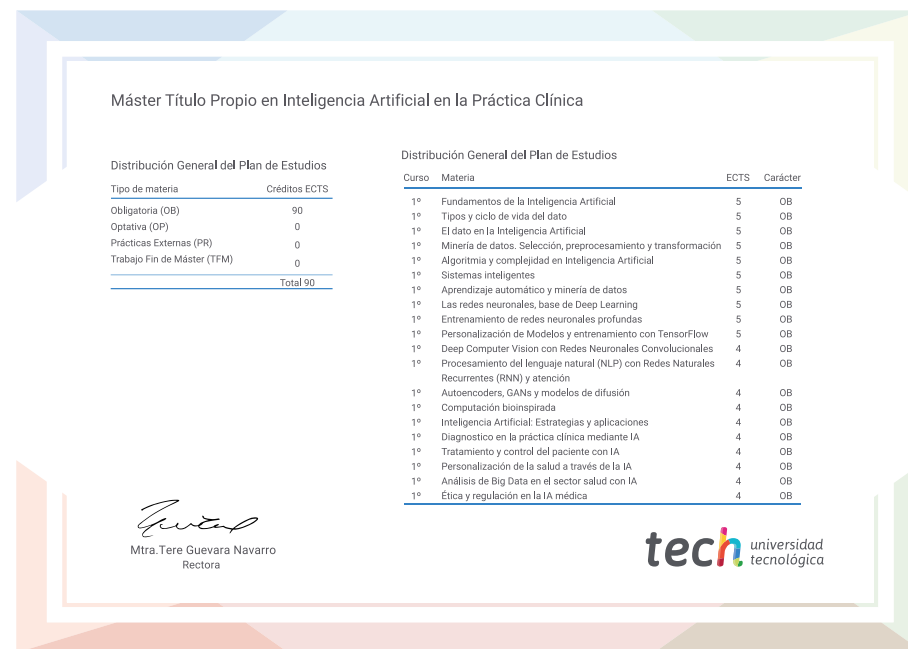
Máster Título Propio en Inteligencia Artificial en la Práctica Clínica

Distribución General del Plan de Estudios

| Tipo de materia | Créditos ECTS |
|---|---|
| Obligatoria (OB) | 90 |
| Optativa (OP) | 0 |
| Prácticas Externas (PR) | 0 |
| Trabajo Fin de Máster (TFM) | 0 |
| | Total 90 |

Distribución General del Plan de Estudios

| Curso | Materia | ECTS | Carácter |
|---|---|---|---|
| 1º | Fundamentos de la Inteligencia Artificial | 5 | OB |
| 1º | Tipos y ciclo de vida del dato | 5 | OB |
| 1º | El dato en la Inteligencia Artificial | 5 | OB |
| 1º | Minería de datos. Selección, preprocesamiento y transformación | 5 | OB |
| 1º | Algoritmia y complejidad en Inteligencia Artificial | 5 | OB |
| 1º | Sistemas inteligentes | 5 | OB |
| 1º | Aprendizaje automático y minería de datos | 5 | OB |
| 1º | Las redes neuronales, base de Deep Learning | 5 | OB |
| 1º | Entrenamiento de redes neuronales profundas | 5 | OB |
| 1º | Personalización de Modelos y entrenamiento con TensorFlow | 5 | OB |
| 1º | Deep Computer Vision con Redes Neuronales Convolucionales | 4 | OB |
| 1º | Procesamiento del lenguaje natural (NLP) con Redes Naturales Recurrentes (RNN) y atención | 4 | OB |
| 1º | Autoencoders, GANs y modelos de difusión | 4 | OB |
| 1º | Computación bioinspirada | 4 | OB |
| 1º | Inteligencia Artificial: Estrategias y aplicaciones | 4 | OB |
| 1º | Diagnostico en la práctica clínica mediante IA | 4 | OB |
| 1º | Tratamiento y control del paciente con IA | 4 | OB |
| 1º | Personalización de la salud a través de la IA | 4 | OB |
| 1º | Análisis de Big Data en el sector salud con IA | 4 | OB |
| 1º | Ética y regulación en la IA médica | 4 | OB |

Mtra.Tere Guevara Navarro
Rectora

tech universidad tecnológica